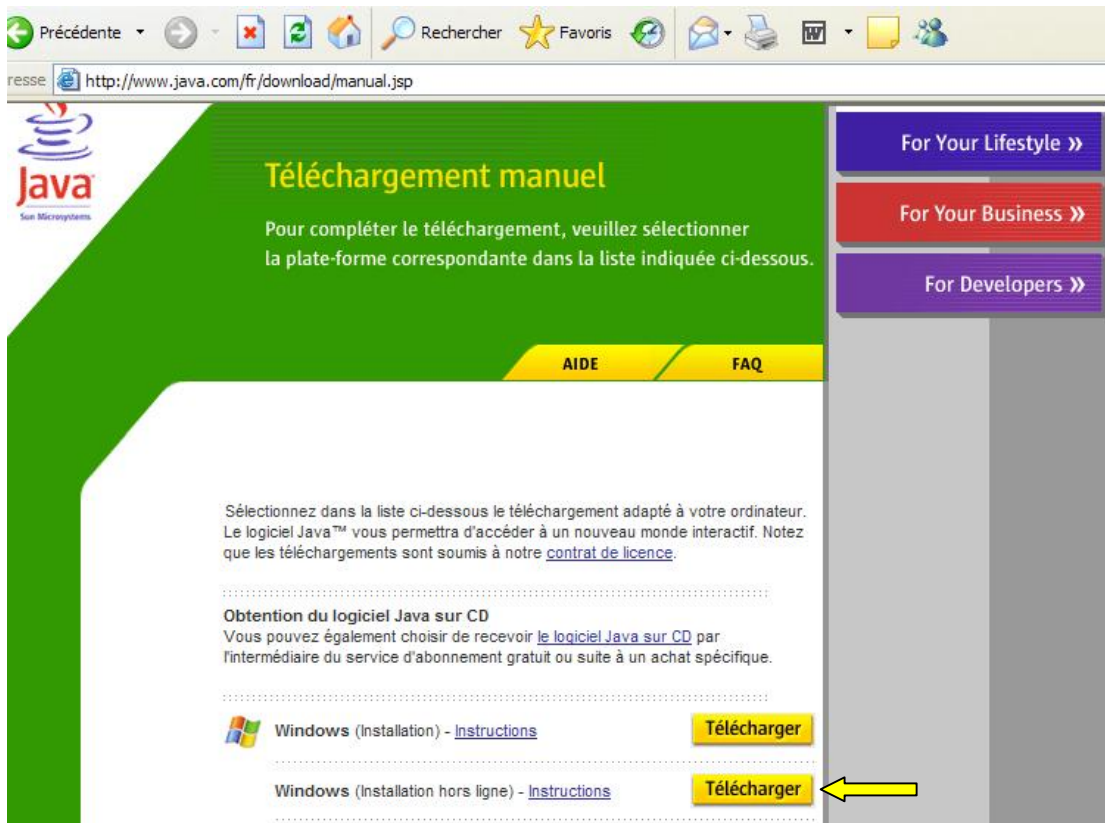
Précédente Rechercher Favoris

resse http://www.java.com/fr/download/manual.jsp

Java
Sun Microsystems

Téléchargement manuel

Pour compléter le téléchargement, veuillez sélectionner la plate-forme correspondante dans la liste indiquée ci-dessous.

For Your Lifestyle »

For Your Business »

For Developers »

AIDE

FAQ

Sélectionnez dans la liste ci-dessous le téléchargement adapté à votre ordinateur. Le logiciel Java™ vous permettra d'accéder à un nouveau monde interactif. Notez que les téléchargements sont soumis à notre contrat de licence.

Obtention du logiciel Java sur CD
Vous pouvez également choisir de recevoir le logiciel Java sur CD par l'intermédiaire du service d'abonnement gratuit ou suite à un achat spécifique.

Windows (Installation) - Instructions Télécharger

Windows (Installation hors ligne) - Instructions Télécharger